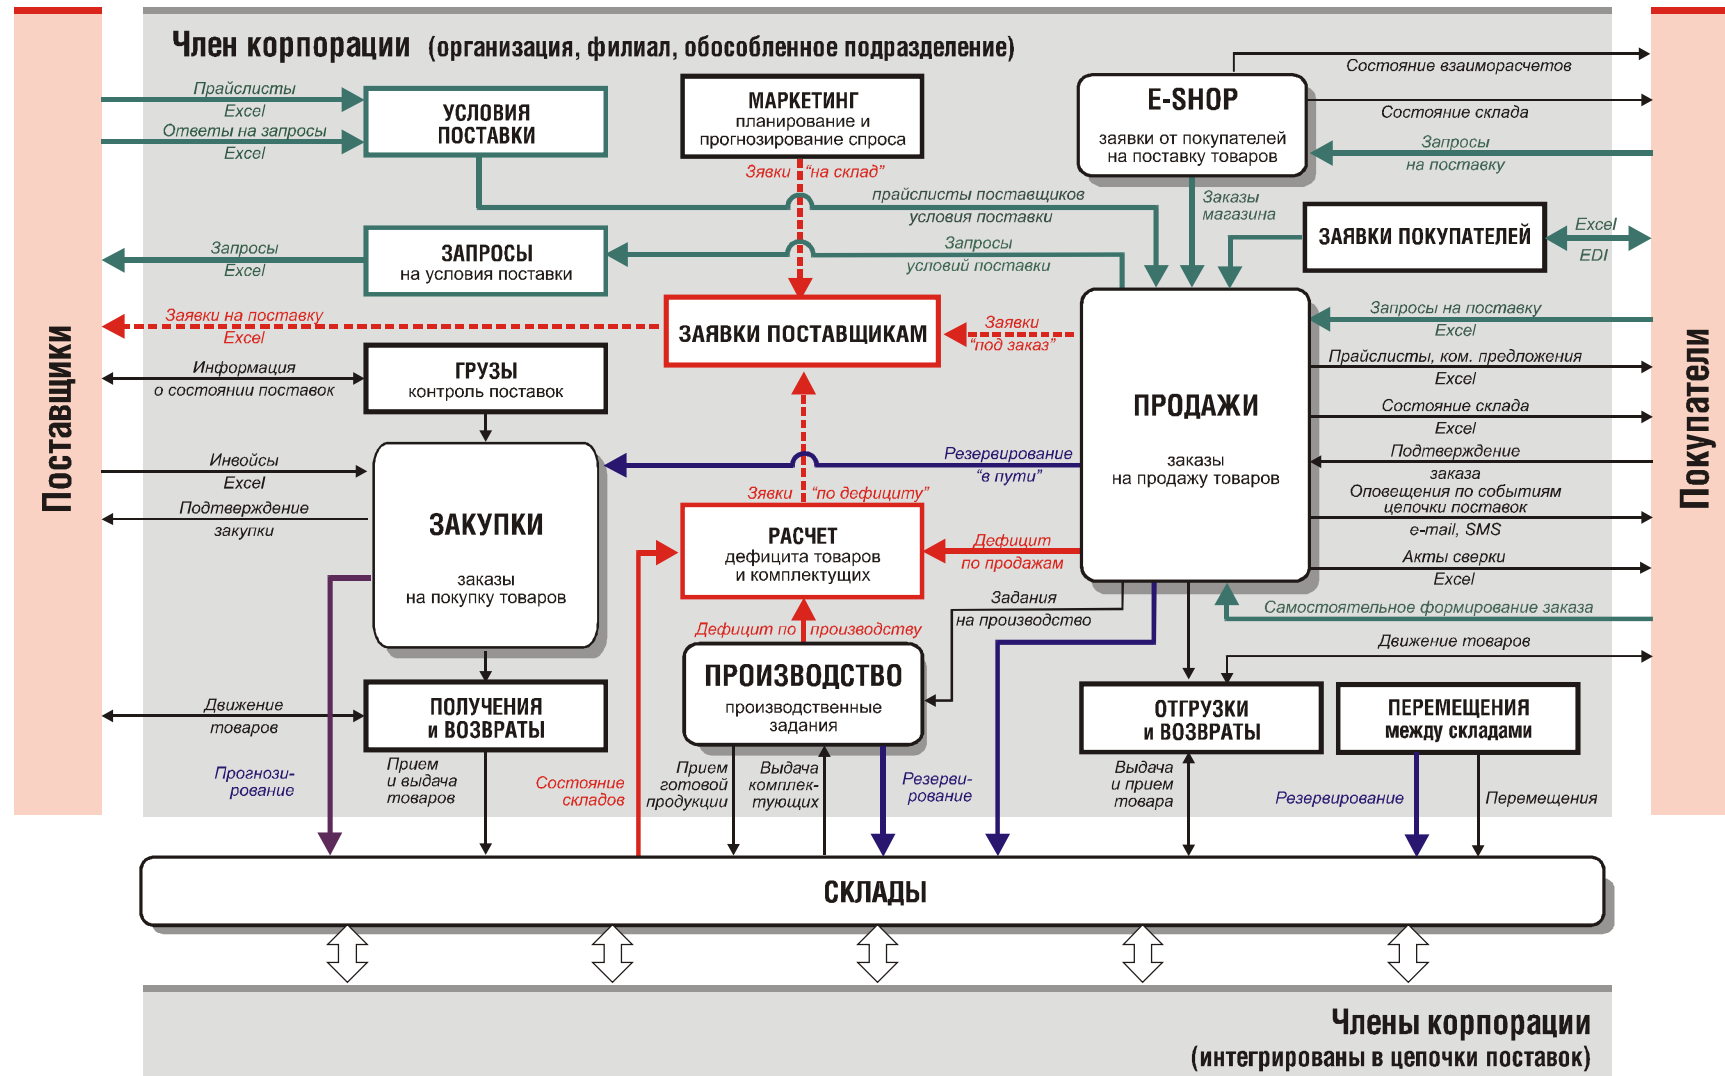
Член корпорации (организация, филиал, обособленное подразделение)

Поставщики

Покупатели

Прайслисты
Excel
Ответы на запросы
Excel

УСЛОВИЯ ПОСТАВКИ

МАРКЕТИНГ
планирование и прогнозирование спроса

Заявки "на склад"

E-SHOP
заявки от покупателей на поставку товаров

Состояние взаиморасчетов
Состояние склада
Запросы на поставку

прайслисты поставщиков
условия поставки

Заказы магазина

Запросы
Excel

ЗАПРОСЫ
на условия поставки

Запросы условий поставки

ЗАЯВКИ ПОКУПАТЕЛЕЙ

Excel
EDI

Заявки на поставку
Excel

ЗАЯВКИ ПОСТАВЩИКАМ

Заявки "под заказ"

Запросы на поставку
Excel

Информация о состоянии поставок

ГРУЗЫ
контроль поставок

Прайслисты, ком. предложения
Excel

ПРОДАЖИ
заказы на продажу товаров

Состояние склада
Excel
Подтверждение заказа
Оповещения по событиям цепочки поставок
e-mail, SMS

Инвойсы
Excel
Подтверждение закупки

ЗАКУПКИ
заказы на покупку товаров

Резервирование "в пути"

Заявки "по дефициту"

РАСЧЕТ
дефицита товаров и комплектующих

Дефицит по продажам

Акты сверки
Excel

Самостоятельное формирование заказа

Задания на производство

Дефицит по производству

Движение товаров

ПРОИЗВОДСТВО
производственные задания

Движение товаров

ПОЛУЧЕНИЯ и ВОЗВРАТЫ

ОТГРУЗКИ и ВОЗВРАТЫ

ПЕРЕМЕЩЕНИЯ между складами

Прогнозирование

Прием и выдача товаров

Состояние складов

Прием готовой продукции

Выдача комплектующих

Резервирование

Выдача и прием товара

Резервирование

Перемещения

СКЛАДЫ

Члены корпорации
(интегрированы в цепочки поставок)